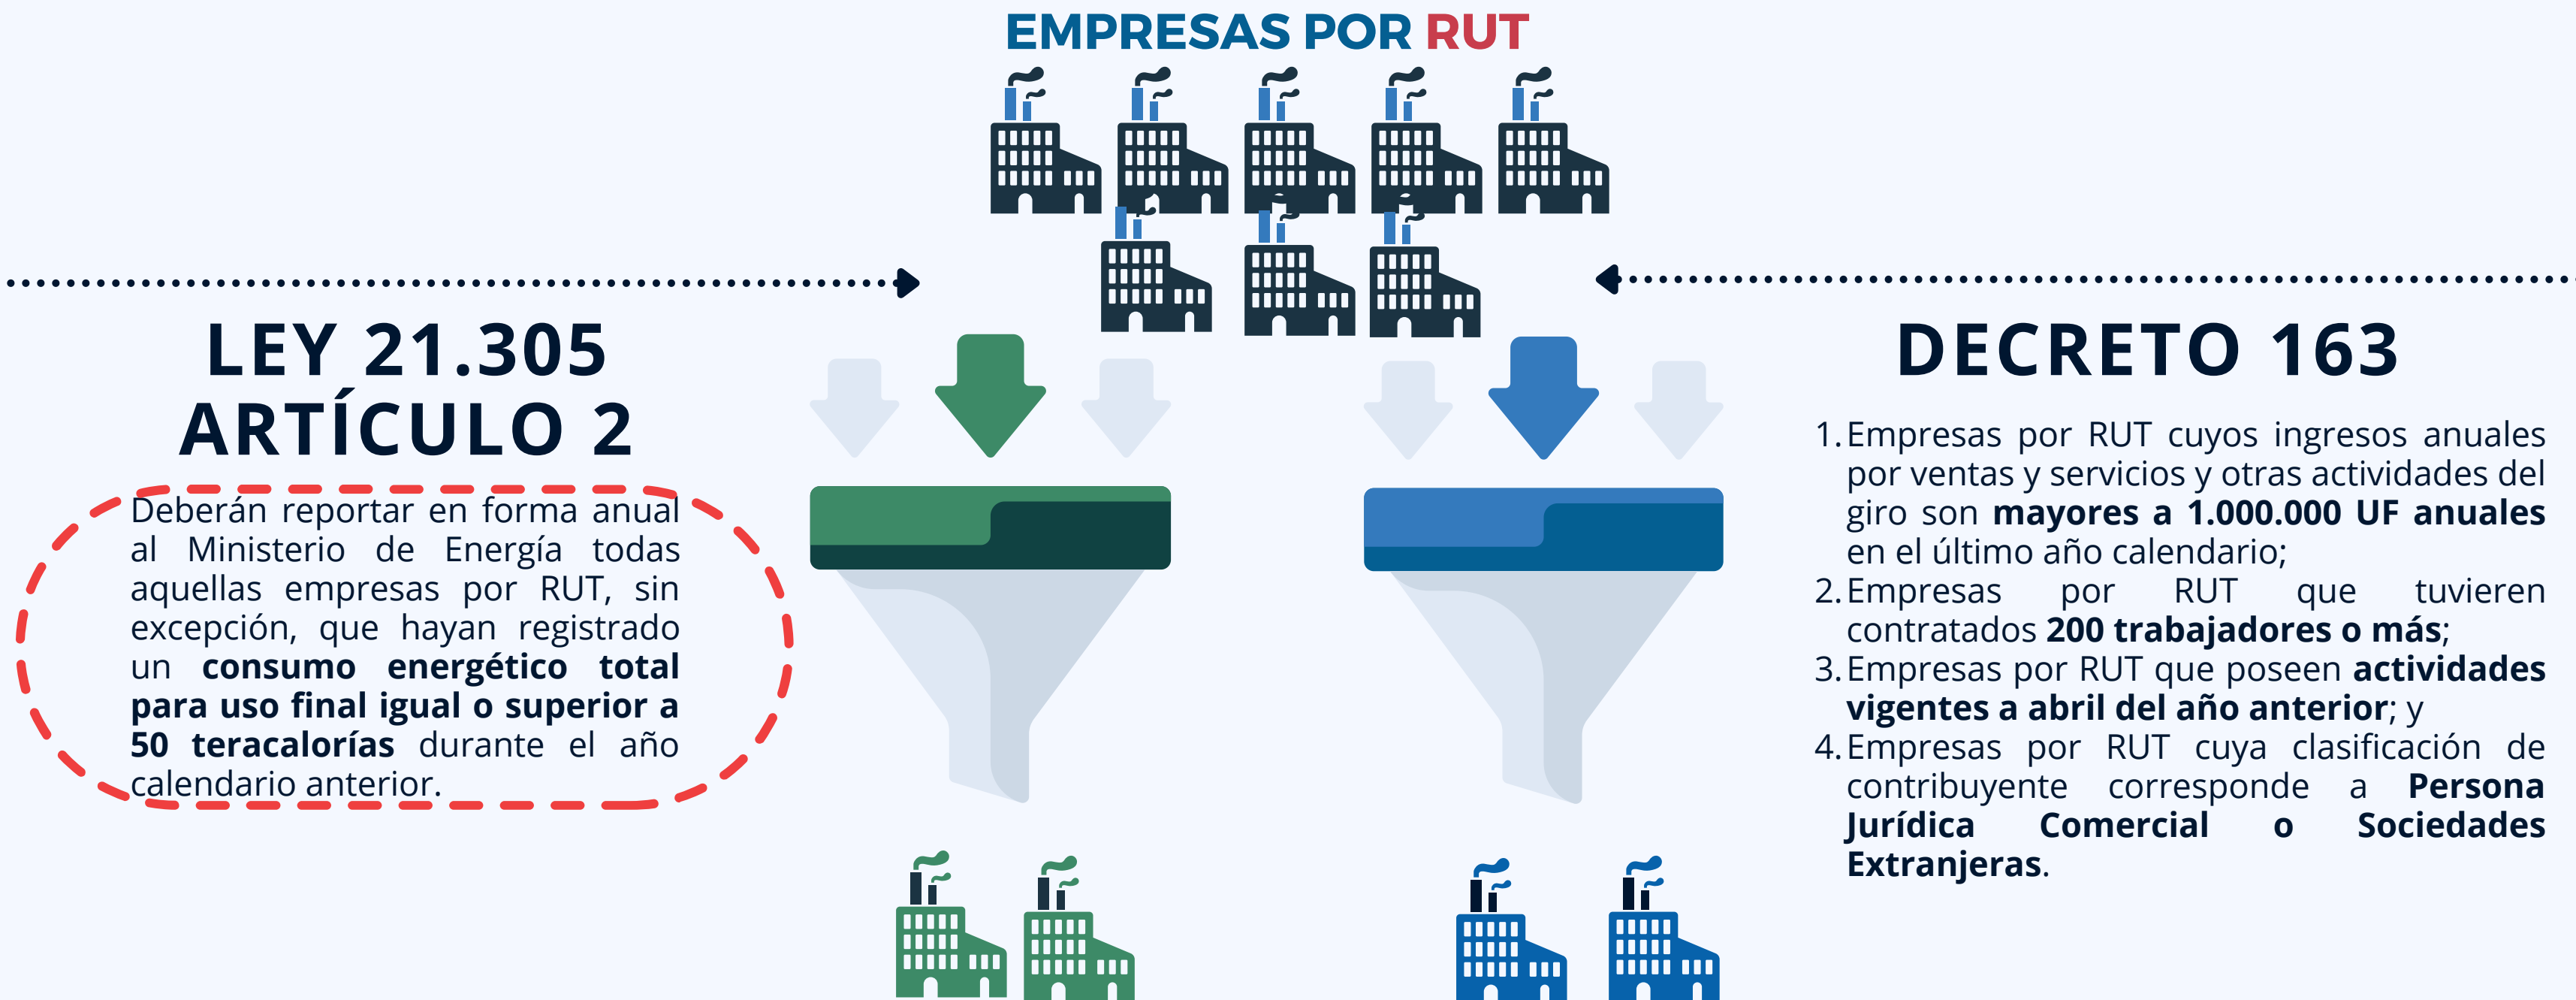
EMPRESAS POR RUT

LEY 21.305
ARTÍCULO 2

Deberán reportar en forma anual al Ministerio de Energía todas aquellas empresas por RUT, sin excepción, que hayan registrado un **consumo energético total para uso final igual o superior a 50 teracalorías** durante el año calendario anterior.

DECRETO 163

1. Empresas por RUT cuyos ingresos anuales por ventas y servicios y otras actividades del giro son **mayores a 1.000.000 UF anuales** en el último año calendario;
2. Empresas por RUT que tuvieren contratados **200 trabajadores o más**;
3. Empresas por RUT que poseen **actividades vigentes a abril del año anterior**; y
4. Empresas por RUT cuya clasificación de contribuyente corresponde a **Persona Jurídica Comercial o Sociedades Extranjeras**.